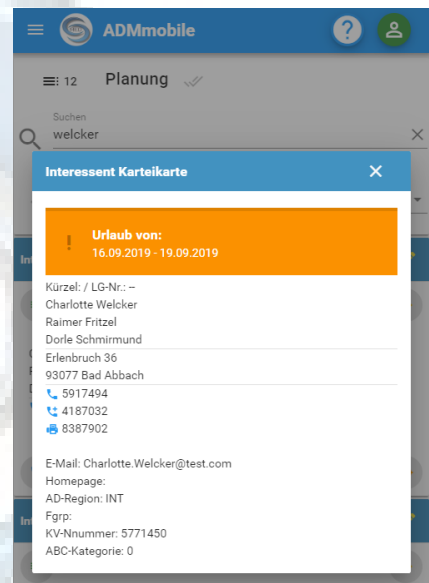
ADMmobile

12 Planung

Suchen
welcker

Interessent Karteikarte

!
Urlaub von:
16.09.2019 - 19.09.2019

Kürzel: / LG-Nr.: –
Charlotte Welcker
Raimer Fritzel
Dorle Schmirmund

Erlenbruch 36
93077 Bad Abbach

5917494
4187032
8387902

E-Mail: Charlotte.Welcker@test.com
Homepage:
AD-Region: INT
Fgrp:
KV-Nnummer: 5771450
ABC-Kategorie: 0